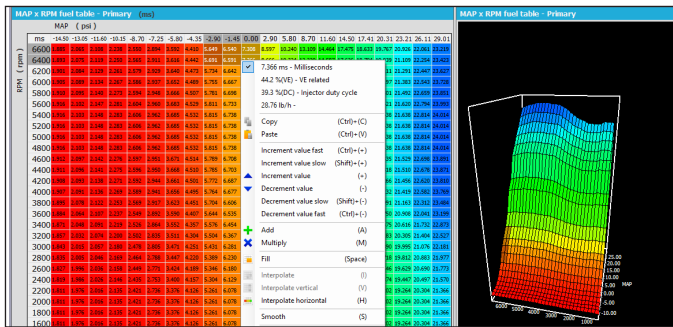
MAP x RPM fuel table - Primary (ms)

MAP x RPM fuel table - Primary

MAP (psi)

ms -14.50 -13.05 -11.60 -10.15 -8.70 -7.25 -5.80 -4.35 -2.90 -1.45 0.00 2.90 5.80 8.70 11.60 14.50 17.41 20.31 23.21 26.11 29.01

RPM (rpm)

6600 6400 6200 6000 5800 5600 5400 5200 5000 4800 4600 4400 4200 4000 3800 3600 3400 3200 3000 2800 2600 2400 2200 2000 1800 1600

7.366 ms - Milliseconds
44.2 %(VE) - VE related
39.3 %(DC) - Injector duty cycle
28.76 lb/h -

Copy (Ctrl)+(C)
Paste (Ctrl)+(V)
Increment value fast (Ctrl)+(+)
Increment value slow (Shift)+(+)
Increment value (+)
Decrement value (-)
Decrement value slow (Shift)+(-)
Decrement value fast (Ctrl)+(-)
Add (A)
Multiply (M)
Fill (Space)
Interpolate (I)
Interpolate vertical (V)
Interpolate horizontal (H)
Smooth (S)

MAP